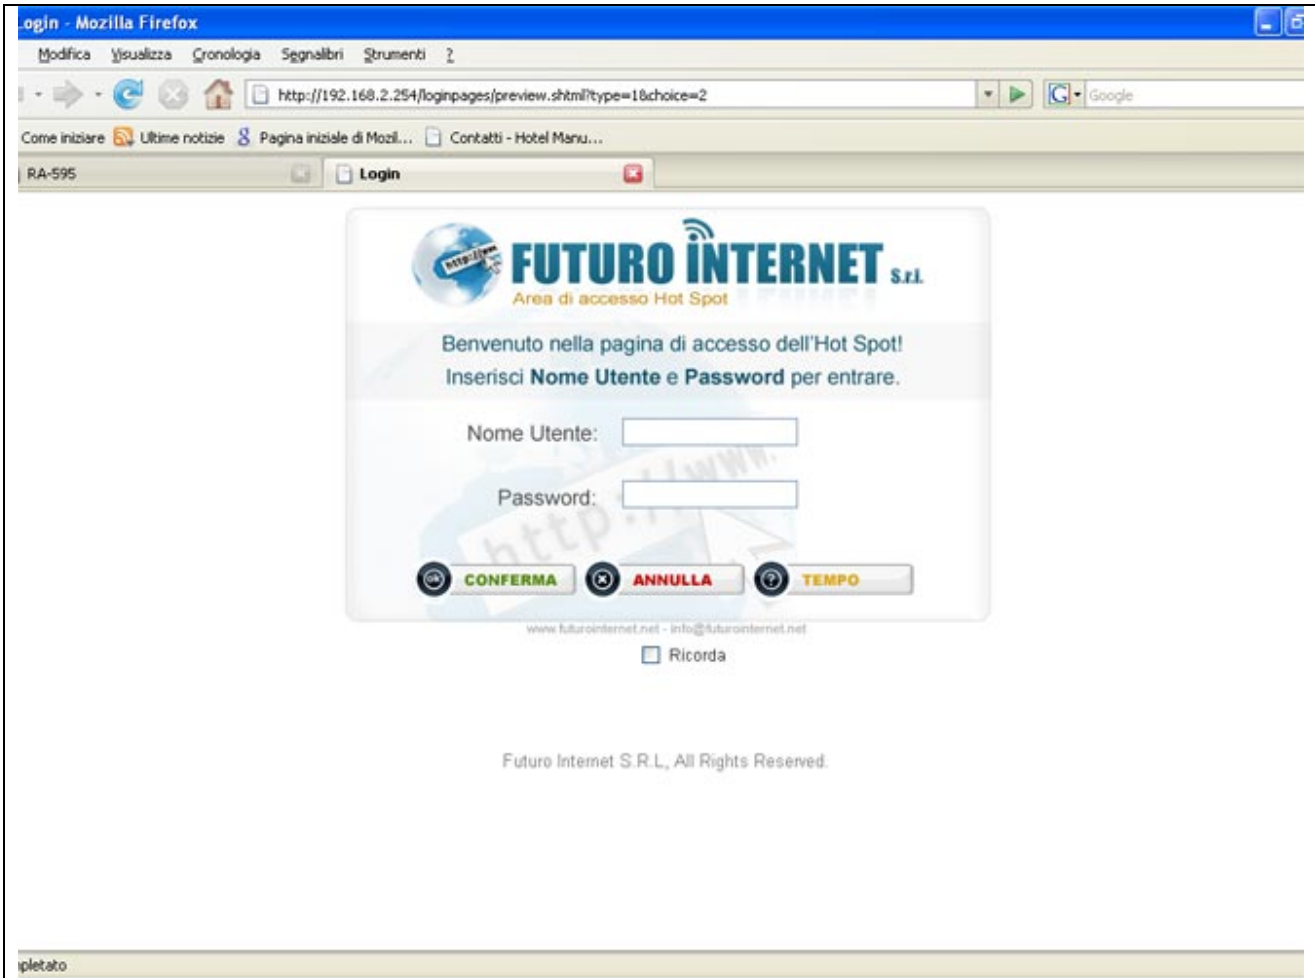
ogin - Mozilla Firefox

Modifica Visualizza Cronologia Segnalibri Strumenti ?

http://192.168.2.254/loginpages/preview.shtml?type=1&choice=2

Google

Come iniziare Ultime notizie Pagina iniziale di Mozil... Contatti - Hotel Manu...

RA-595

Login

FUTURO INTERNET S.r.l.

Area di accesso Hot Spot

Benvenuto nella pagina di accesso dell'Hot Spot!
Inserisci **Nome Utente** e **Password** per entrare.

Nome Utente:

Password:

CONFERMA ANNULLA TEMPO

www.futurointernet.net - info@futurointernet.net

Ricorda

Futuro Internet S.R.L, All Rights Reserved.

pletato